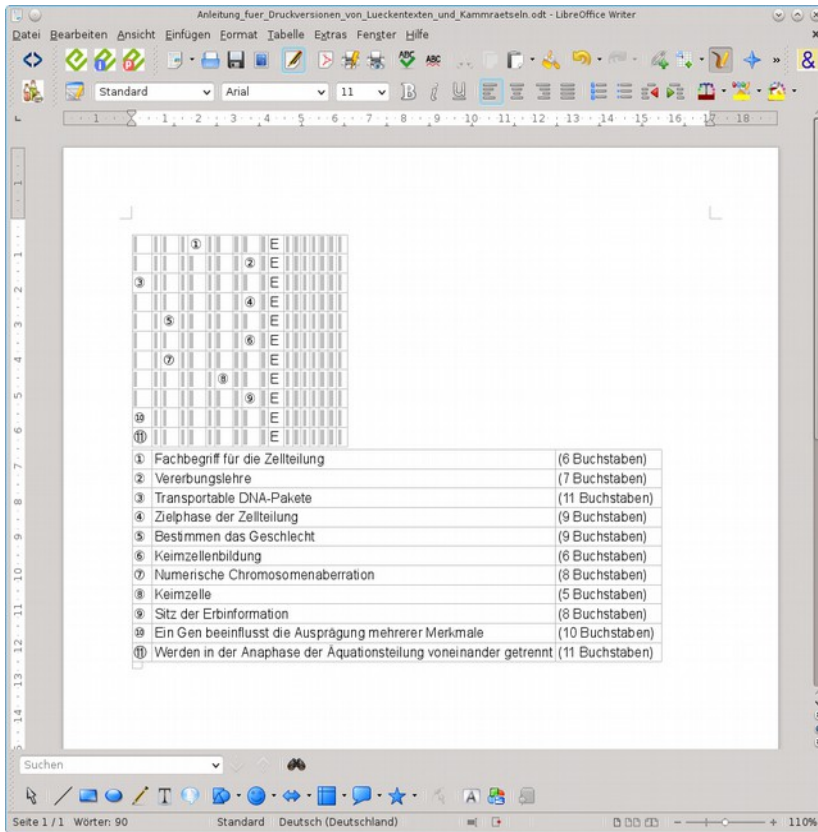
Anleitung_fuer_Druckversionen_von_Lueckentexten_und_Kammraetseln.odt - LibreOffice Writer

Datei Bearbeiten Ansicht Einfügen Format Tabelle Extras Fenster Hilfe

Standard Arial 11

①
E
②
E
③
E
④
E
⑤
E
⑥
E
⑦
E
⑧
E
⑨
E
⑩
E
⑪
E

| | | |
|---|---|---|
| ① | Fachbegriff für die Zellteilung | (6 Buchstaben) |
| ② | Vererbungslehre | (7 Buchstaben) |
| ③ | Transportable DNA-Pakete | (11 Buchstaben) |
| ④ | Zielphase der Zellteilung | (9 Buchstaben) |
| ⑤ | Bestimmen das Geschlecht | (9 Buchstaben) |
| ⑥ | Keimzellenbildung | (6 Buchstaben) |
| ⑦ | Numerische Chromosomenaberration | (8 Buchstaben) |
| ⑧ | Keimzelle | (5 Buchstaben) |
| ⑨ | Sitz der Erbinformation | (8 Buchstaben) |
| ⑩ | Ein Gen beeinflusst die Ausprägung mehrerer Merkmale | (10 Buchstaben) |
| ⑪ | Werden in der Anaphase der Äquationsteilung voneinander getrennt | (11 Buchstaben) |

Suchen

Seite 1 / 1 Wörter: 90 Standard Deutsch (Deutschland) 110%